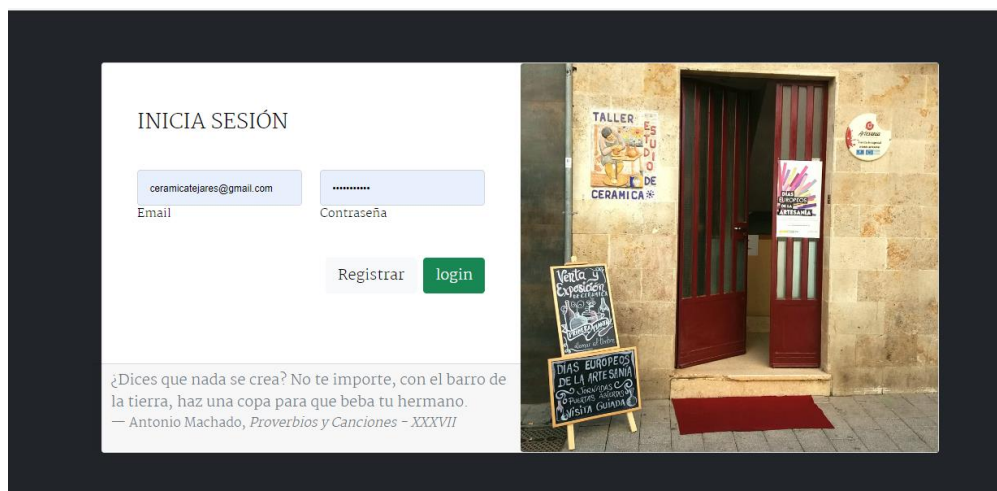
INICIA SESIÓN

ceramicatejares@gmail.com
Email

•••••••••••
Contraseña

Registrar login

¿Dices que nada se crea? No te importe, con el barro de la tierra, haz una copa para que beba tu hermano.
— Antonio Machado, *Proverbios y Canciones - XXXVII*

TALLER ESTUDIO DE CERAMICA

DIAS EUROPEOS DE LA ARTESANÍA

Venta y Exposición de cerámica

DIAS EUROPEOS DE LA ARTESANIA
Jornadas Puertas Abiertas
VISITA GUIADA